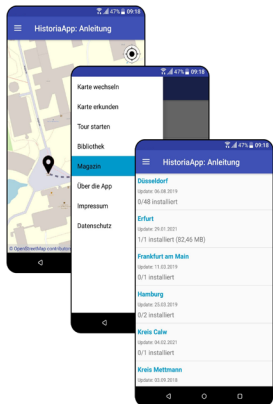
47% 09:18

HistoriaApp: Anleitung

© OpenStreetMap contributors

47% 09:18

Karte wechseln

Karte erkunden

Tour starten

Bibliothek

Magazin

Über die App

Impressum

Datenschutz

47% 09:18

HistoriaApp: Anleitung

Düsseldorf
Update: 06.08.2019
0/48 installiert

Erfurt
Update: 29.01.2021
1/1 installiert (82,46 MB)

Frankfurt am Main
Update: 11.02.2019
0/1 installiert

Hamburg
Update: 25.03.2019
0/2 installiert

Kreis Calw
Update: 04.02.2021
0/1 installiert

Kreis Mettmann
Update: 02.09.2018